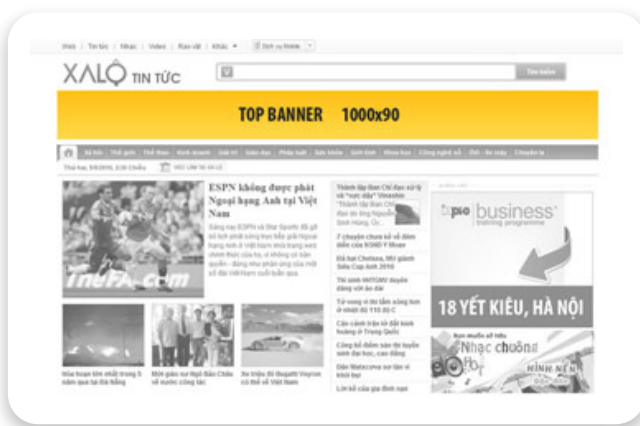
Web | Tin tức | Nhạc | Video | Rao vặt | Khác ▾ | Dịch vụ Mobile

XALỘ TIN TỨC

Tìm kiếm

TOP BANNER 1000x90

Xã hội | Thế giới | Thể thao | Kinh doanh | Giải trí | Giáo dục | Pháp luật | Sức khỏe | Gia đình | Khoa học | Công nghệ số | Ôtô - Xe máy | Chuyện lạ

Thứ hai, 8/8/2016, 2:30 Chiều

ESPN không được phát Ngoại hạng Anh tại Việt Nam

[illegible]

TheFA.com

Thành lập Ban Chỉ đạo xử lý vụ "vựa dầu" Vinashin

"Thành lập Ban Chỉ đạo do ông Nguyễn Sinh Hùng, Ủy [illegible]

7 chuyện chưa kể về đêm diễn của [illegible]

Đã bạn Chelsea, MU giành Siêu Cup Anh 2010

Thí sinh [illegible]

Từ vong vì tắc nạn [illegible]

Cảnh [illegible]

Công bố điểm sàn thi tuyển sinh đại học, cao đẳng

Dân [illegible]

Lời kể của gia đình nạn

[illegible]

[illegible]

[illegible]

tipie business training programme

18 YẾT KIÊU, HÀ NỘI

Bạn muốn có tiền

Nhạc chuông

Hot

HÌNH NỀN